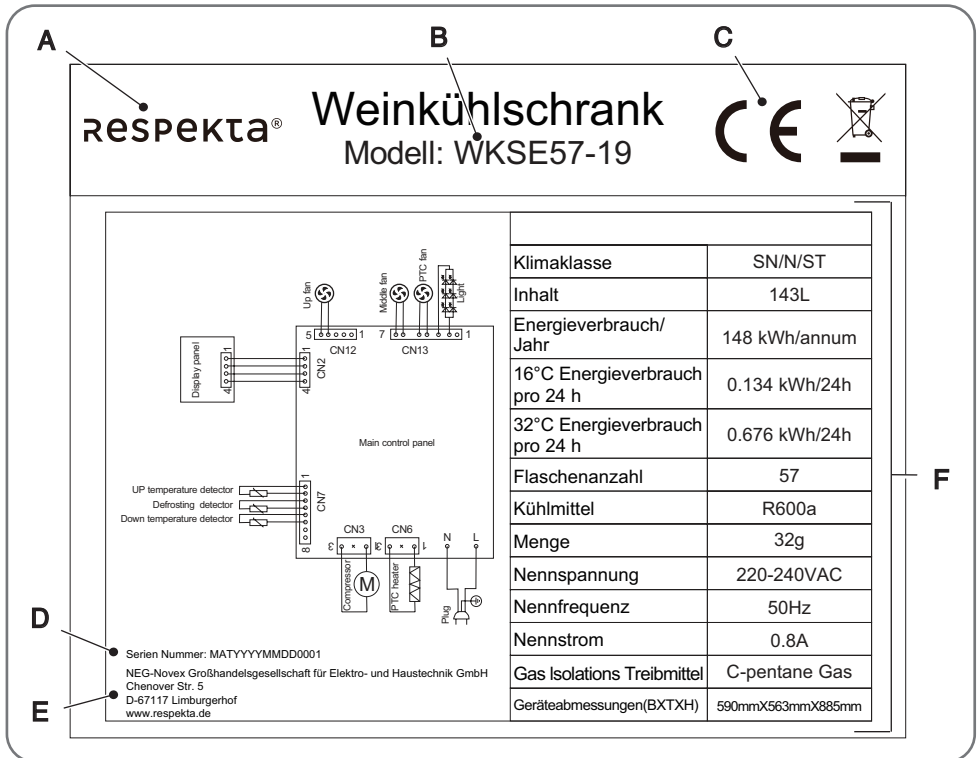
A B C

RESPEKTA®

Weinkühlschrank
Modell: WKSE57-19

Up fan
Middle fan
PTC fan
Light

5 1 7 1
CN12 CN13

Display panel
1
4
CN2
1
4

Main control panel

UP temperature detector
Defrosting detector
Down temperature detector
1
CN7
8

CN3 CN6
3 1 4 1
N L

Compressor
M
PTC heater
Plug

| | |
|---|---|
| Klimaklasse | SN/N/ST |
| Inhalt | 143L |
| Energieverbrauch/ Jahr | 148 kWh/annum |
| 16°C Energieverbrauch pro 24 h | 0.134 kWh/24h |
| 32°C Energieverbrauch pro 24 h | 0.676 kWh/24h |
| Flaschenanzahl | 57 |
| Kühlmittel | R600a |
| Menge | 32g |
| Nennspannung | 220-240VAC |
| Nennfrequenz | 50Hz |
| Nennstrom | 0.8A |
| Gas Isolations Treibmittel | C-pentane Gas |
| Geräteabmessungen(BXTXH) | 590mmX563mmX885mm |

F

D
Serien Nummer: MATYYYYMMDD0001

E
NEG-Novex Großhandelsgesellschaft für Elektro- und Haustechnik GmbH
Chenover Str. 5
D-67117 Limburgerhof
www.respekta.de